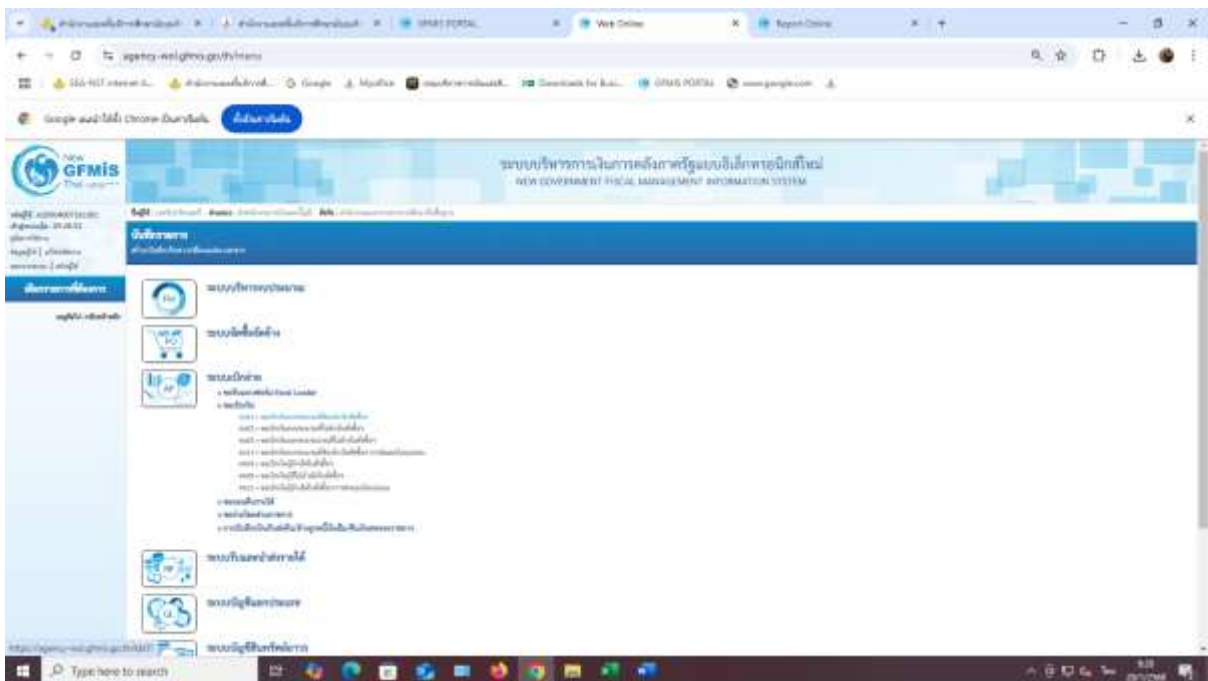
Web Online

Report Online

agency.newgfmis.go.th/menu

GFMIS PORTAL

Google แนะนำให้ใช้ Chrome เป็นค่าเริ่มต้น

ตั้งเป็นค่าเริ่มต้น

New GFMIS Thai

ระบบบริหารการเงินการคลังภาครัฐแบบอิเล็กทรอนิกส์ใหม่

NEW GOVERNMENT FISCAL MANAGEMENT INFORMATION SYSTEM

บันทึกรายการ

ระบบบริหารงบประมาณ

ระบบจัดซื้อจัดจ้าง

ระบบเบิกจ่าย

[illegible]

ระบบรับและนำส่งรายได้

ระบบบัญชีแยกประเภท

ระบบบัญชีสินทรัพย์ถาวร

Type here to search